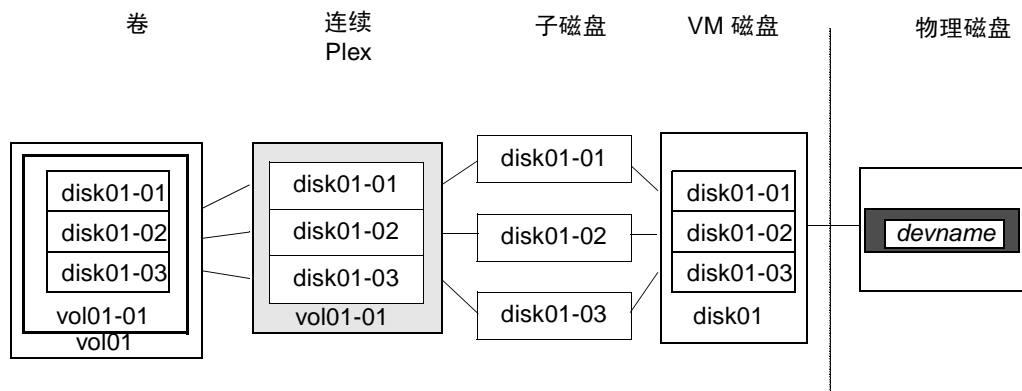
卷

连续 Plex

子磁盘

VM 磁盘

物理磁盘

disk01-01
disk01-02
disk01-03
vol01-01
vol01

disk01-01
disk01-02
disk01-03
vol01-01

disk01-01
disk01-02
disk01-03

disk01-01
disk01-02
disk01-03
disk01

devname